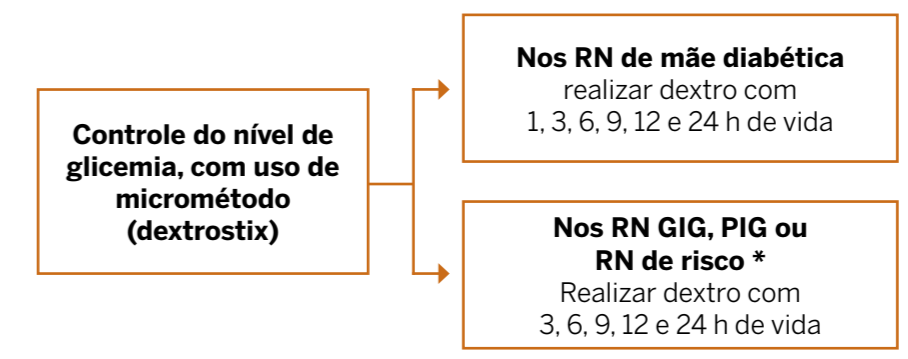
Controle do nível de glicemia, com uso de micrométodo (dextrostix)

Nos RN de mãe diabética
realizar dextro com
1, 3, 6, 9, 12 e 24 h de vida

Nos RN GIG, PIG ou
RN de risco *
Realizar dextro com
3, 6, 9, 12 e 24 h de vida